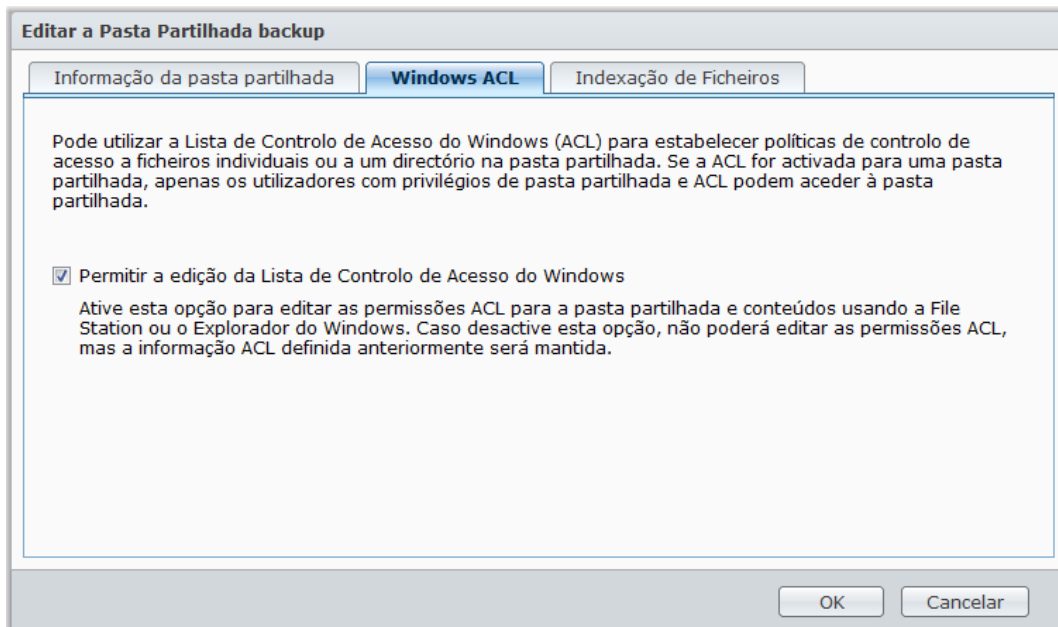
Editar a Pasta Partilhada backup

Informação da pasta partilhada
Windows ACL
Indexação de Ficheiros

Pode utilizar a Lista de Controlo de Acesso do Windows (ACL) para estabelecer políticas de controlo de acesso a ficheiros individuais ou a um directório na pasta partilhada. Se a ACL for activada para uma pasta partilhada, apenas os utilizadores com privilégios de pasta partilhada e ACL podem aceder à pasta partilhada.

Permitir a edição da Lista de Controlo de Acesso do Windows

Ative esta opção para editar as permissões ACL para a pasta partilhada e conteúdos usando a File Station ou o Explorador do Windows. Caso desactive esta opção, não poderá editar as permissões ACL, mas a informação ACL definida anteriormente será mantida.

OK
Cancelar